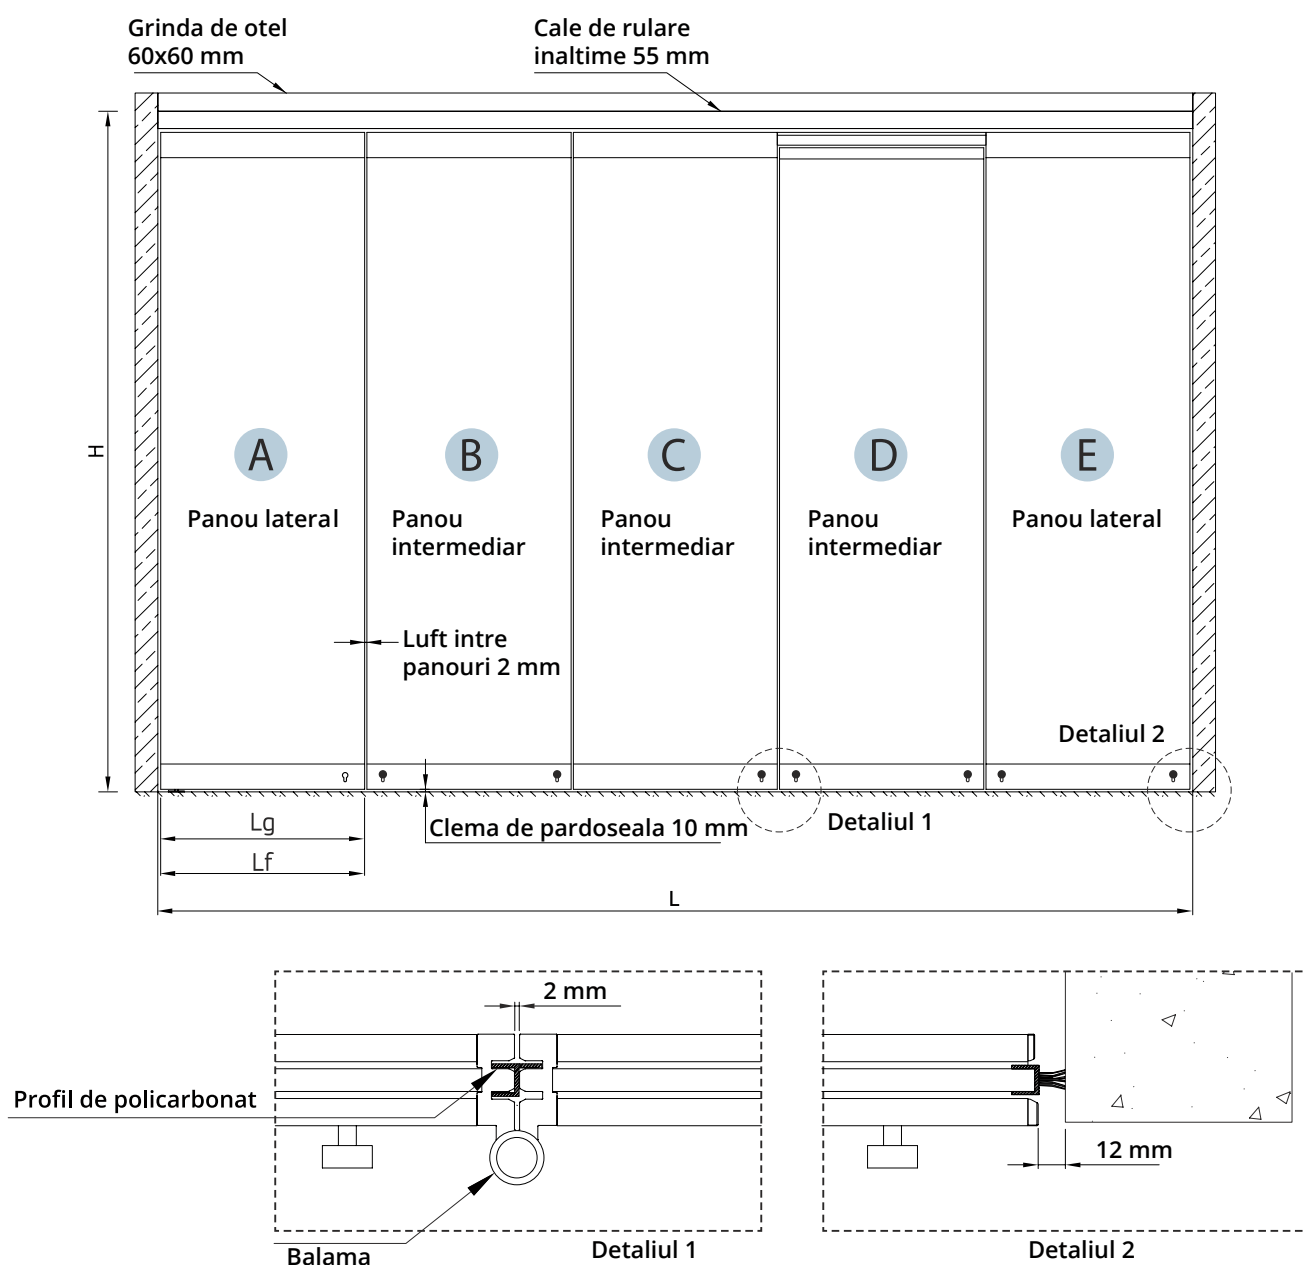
Grinda de otel 60x60 mm

Cale de rulare inaltime 55 mm

H

A
Panou lateral

B
Panou intermediar

C
Panou intermediar

D
Panou intermediar

E
Panou lateral

Luft intre panouri 2 mm

Detaliul 2

Clema de pardoseala 10 mm

Detaliul 1

Lg

Lf

L

2 mm

Profil de policarbonat

Balama

Detaliul 1

12 mm

Detaliul 2